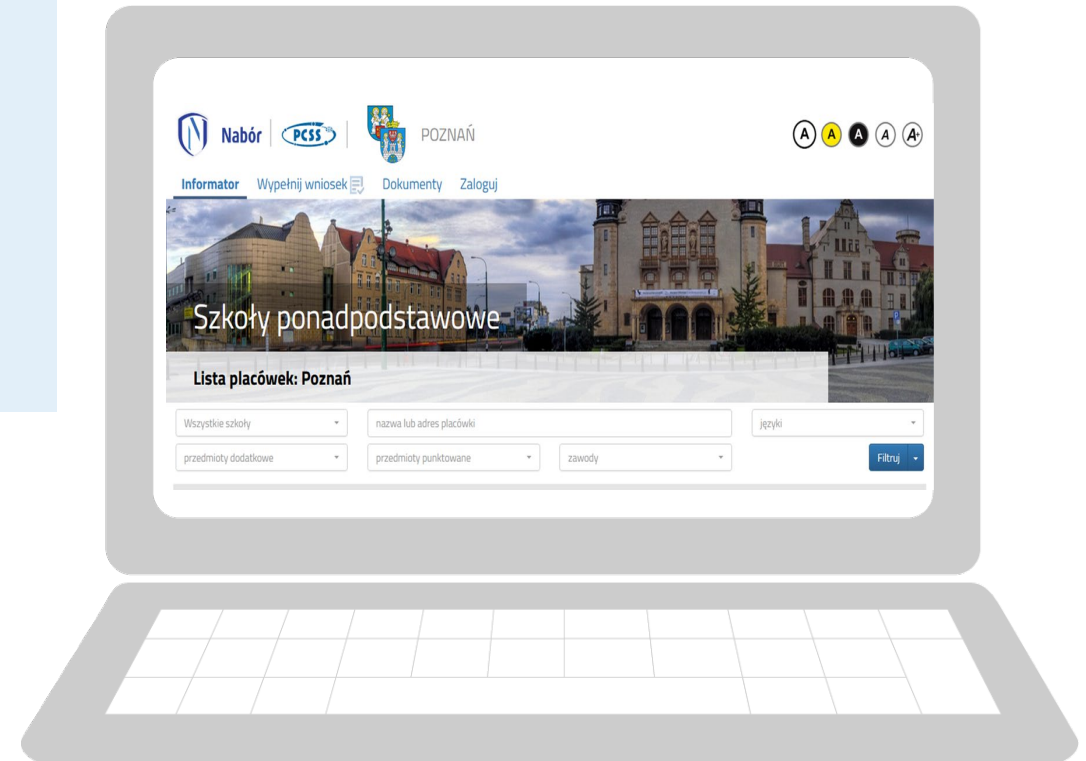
Nabór PCSS POZNAŃ

A A A A A+

Informator Wypełnij wniosek Dokumenty Zaloguj

Szkoły ponadpodstawowe

Lista placówek: Poznań

Wszystkie szkoły

nazwa lub adres placówki

języki

przedmioty dodatkowe

przedmioty punktowane

zawody

Filtruj